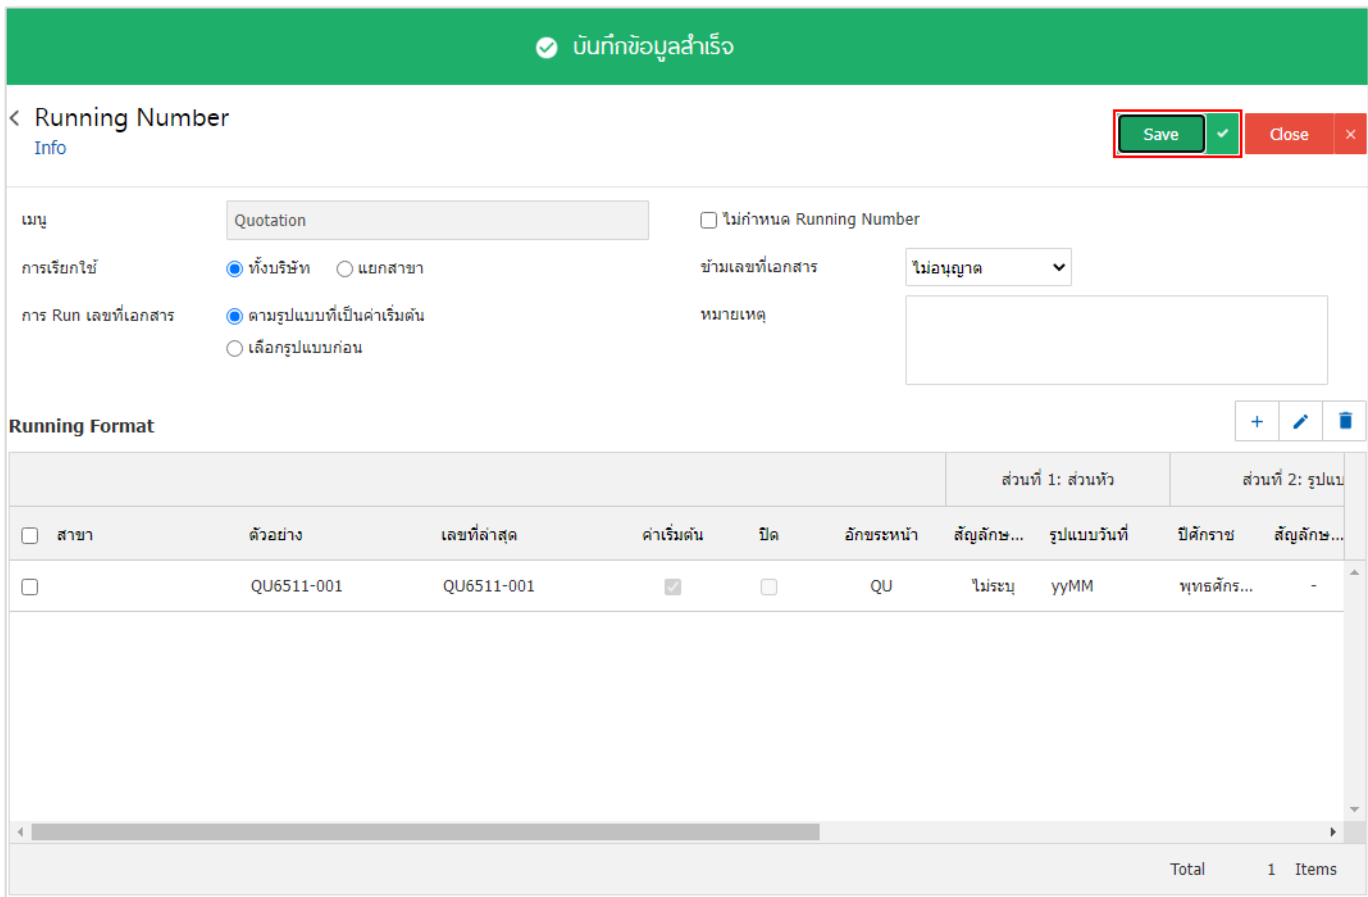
บันทึกข้อมูลสำเร็จ

Running Number
Info

Save
Close

เมนู Quotation
ไม่กำหนด Running Number
การเรียกใช้ ทั้งบริษัท แยกสาขา
ข้ามเลขที่เอกสาร ไม่อนุญาต
การ Run เลขที่เอกสาร ตามรูปแบบที่เป็นค่าเริ่มต้น
เลือกรูปแบบก่อน
หมายเหตุ

Running Format

| | | | | | ส่วนที่ 1: ส่วนหัว | | | ส่วนที่ 2: รูปแบ | |
|---|---|---|---|---|---|---|---|---|---|
| สาขา | ตัวอย่าง | เลขที่ล่าสุด | ค่าเริ่มต้น | ปิด | อักขระหน้า | สัญลักษ... | รูปแบบวันที่ | ปีศักราช | สัญลักษ... |
| | QU6511-001 | QU6511-001 | | | QU | ไม่ระบุ | yyMM | พุทธศักร... | - |

Total 1 Items